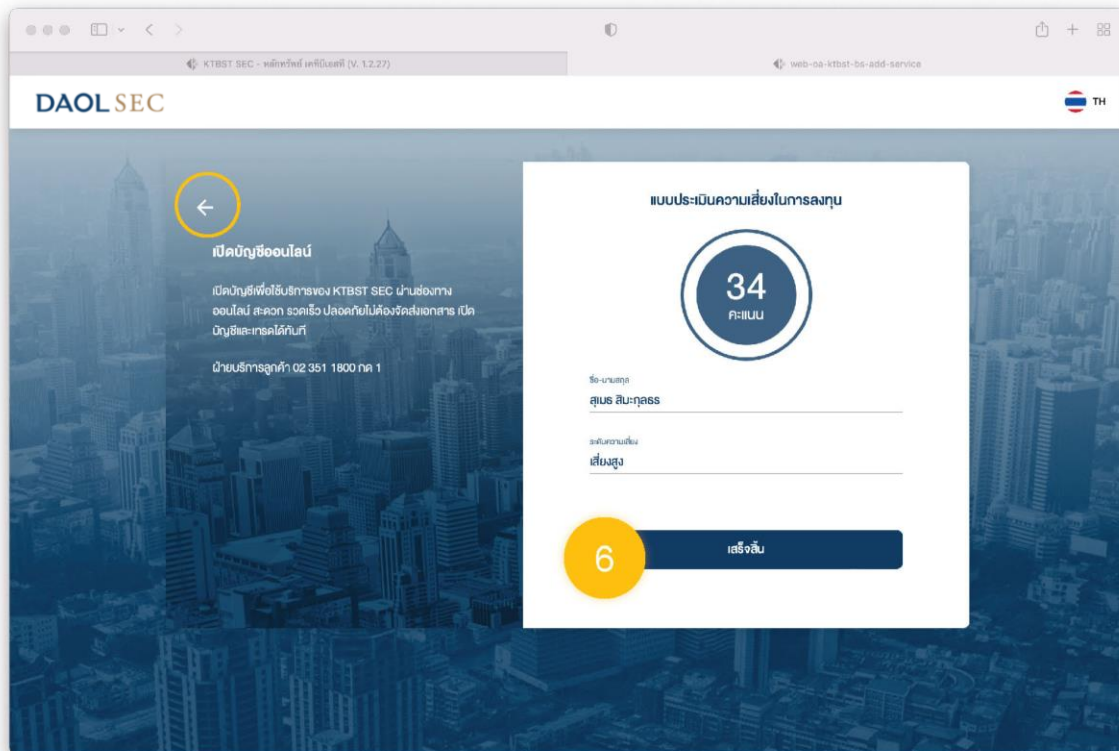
KTBST SEC - หลักทรัพย์ เคทีบีเอสที (V. 1.2.27)

web-oa-ktbst-bs-add-service

DAOL SEC

TH

เปิดบัญชีออนไลน์

เปิดบัญชีเพื่อใช้บริการของ KTBST SEC ผ่านช่องทางออนไลน์ สะดวก รวดเร็ว ปลอดภัยไม่ต้องจัดส่งเอกสาร เปิดบัญชีและเทรดได้ทันที

ฝ่ายบริการลูกค้า 02 351 1800 กด 1

แบบประเมินความเสี่ยงในการลงทุน

34
คะแนน

ชื่อ-นามสกุล
สุเมธ สินะกุลธร

ระดับความเสี่ยง
เสี่ยงสูง

6

เสร็จสิ้น